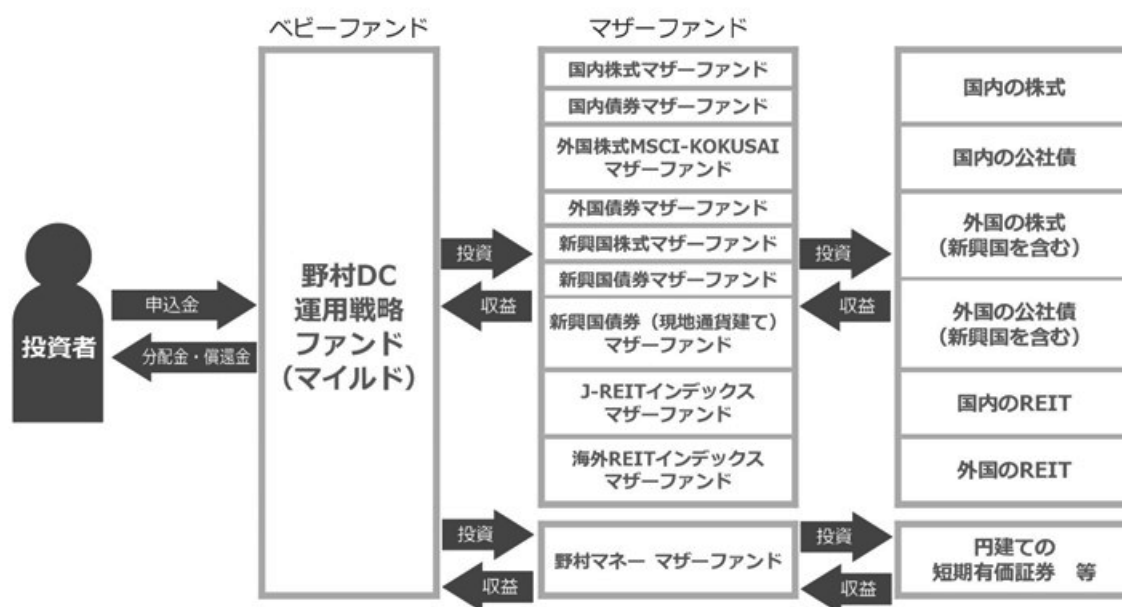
ベビーファンド

マザーファンド

投資者

申込金

分配金・償還金

野村DC運用戦略ファンド（マイルド）

投資

収益

国内株式マザーファンド

国内債券マザーファンド

外国株式MSCI-KOKUSAIマザーファンド

外国債券マザーファンド

新興国株式マザーファンド

新興国債券マザーファンド

新興国債券（現地通貨建て）マザーファンド

J-REITインデックスマザーファンド

海外REITインデックスマザーファンド

投資

収益

国内の株式

国内の公社債

外国の株式（新興国を含む）

外国の公社債（新興国を含む）

国内のREIT

外国のREIT

投資

収益

野村マネー マザーファンド

投資

収益

円建ての短期有価証券 等